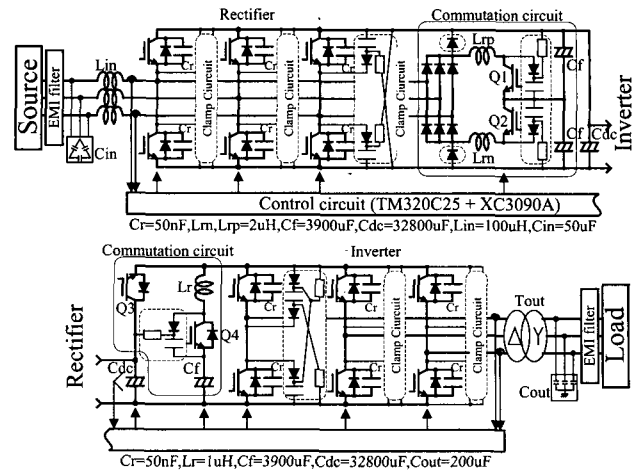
Rectifier

Commutation circuit

Source

EMI filter

Lin

Cin

Cr

Clamp Ciurcuit

Clamp Ciurcuit

Clamp Ciurcuit

Lrp

Q1

Q2

Lrn

Cf

Cf

Cdc

Inverter

Control circuit (TM320C25 + XC3090A)

Cr=50nF,Lrn,Lrp=2uH,Cf=3900uF,Cdc=32800uF,Lin=100uH,Cin=50uF

Commutation circuit

Inverter

Rectifier

Q3

Lr

Q4

Cdc

Cf

Cr

Cr

Clamp Ciurcuit

Tout

EMI filter

Load

Cout

Cr=50nF,Lr=1uH,Cf=3900uF,Cdc=32800uF,Cout=200uF